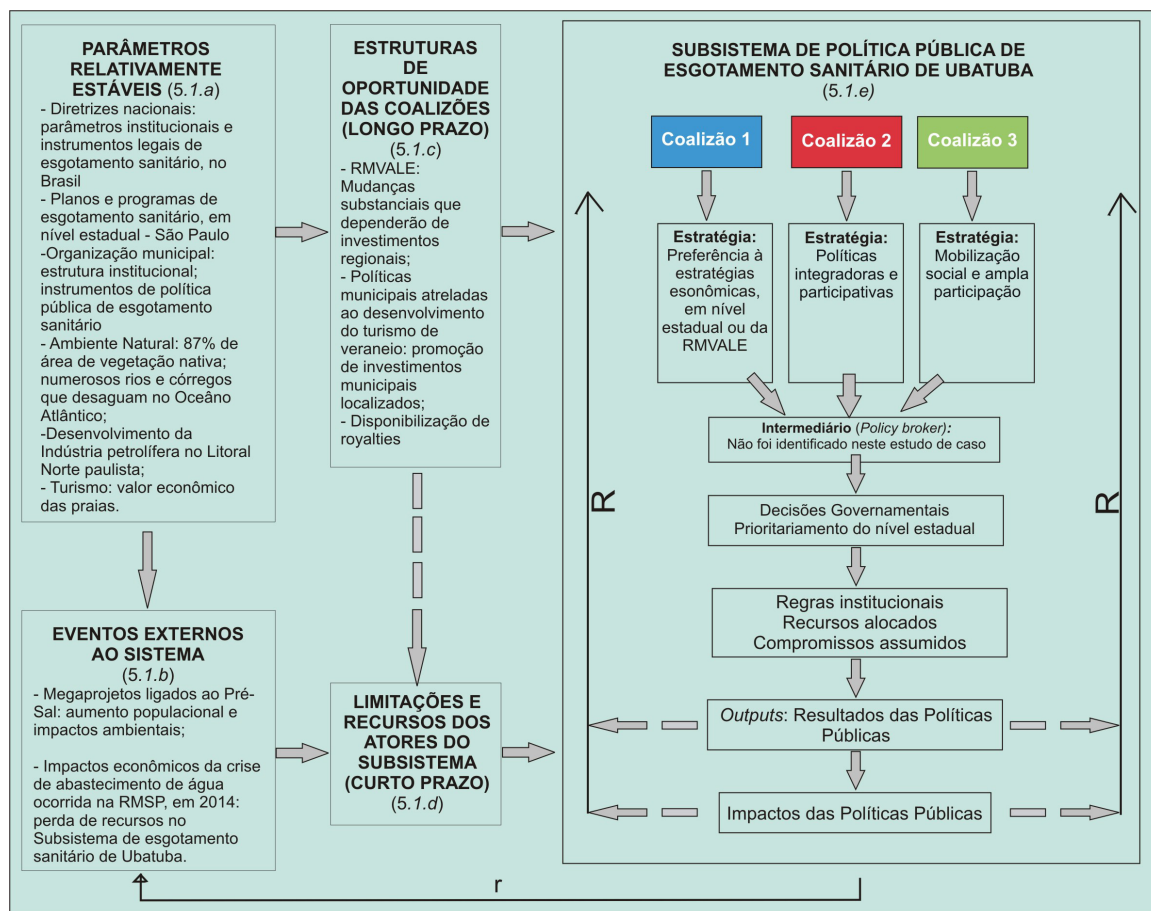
PARÂMETROS RELATIVAMENTE ESTÁVEIS (5.1.a)
- Diretrizes nacionais: parâmetros institucionais e instrumentos legais de esgotamento sanitário, no Brasil
- Planos e programas de esgotamento sanitário, em nível estadual - São Paulo
-Organização municipal: estrutura institucional; instrumentos de política pública de esgotamento sanitário
- Ambiente Natural: 87% de área de vegetação nativa; numerosos rios e córregos que desaguam no Oceâno Atlântico;
-Desenvolvimento da Indústria petrolífera no Litoral Norte paulista;
- Turismo: valor econômico das praias.

ESTRUTURAS DE OPORTUNIDADE DAS COALIZÕES (LONGO PRAZO) (5.1.c)
- RMVALE: Mudanças substanciais que dependerão de investimentos regionais;
- Políticas municipais atreladas ao desenvolvimento do turismo de veraneio: promoção de investimentos municipais localizados;
- Disponibilização de royalties

SUBSISTEMA DE POLÍTICA PÚBLICA DE ESGOTAMENTO SANITÁRIO DE UBATUBA (5.1.e)

Coalizão 1
Coalizão 2
Coalizão 3

Estratégia: Preferência à estratégias esonômicas, em nível estadual ou da RMVALE

Estratégia: Políticas integradoras e participativas

Estratégia: Mobilização social e ampla participação

Intermediário (Policy broker): Não foi identificado neste estudo de caso

Decisões Governamentais
Prioritariamento do nível estadual

Regras institucionais
Recursos alocados
Compromissos assumidos

Outputs: Resultados das Políticas Públicas

Impactos das Políticas Públicas

R

R

EVENTOS EXTERNOS AO SISTEMA (5.1.b)
- Megaprojetos ligados ao Pré-Sal: aumento populacional e impactos ambientais;

- Impactos econômicos da crise de abastecimento de água ocorrida na RMSP, em 2014: perda de recursos no Subsistema de esgotamento sanitário de Ubatuba.

LIMITAÇÕES E RECURSOS DOS ATORES DO SUBSISTEMA (CURTO PRAZO) (5.1.d)

r